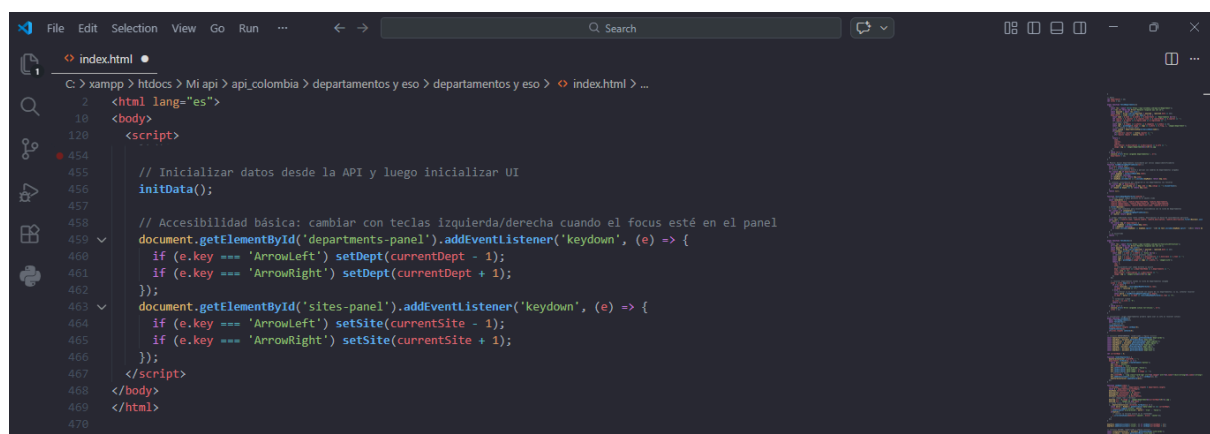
File Edit Selection View Go Run ···

Search

index.html ●

C: > xampp > htdocs > Mi api > api_colombia > departamentos y eso > departamentos y eso > <> index.html > ...

2 <html lang="es">
10 <body>
120 <script>
454
455 // Inicializar datos desde la API y luego inicializar UI
456 initData();
457
458 // Accesibilidad básica: cambiar con teclas izquierda/derecha cuando el focus esté en el panel
459 document.getElementById('departments-panel').addEventListener('keydown', (e) => {
460 if (e.key === 'ArrowLeft') setDept(currentDept - 1);
461 if (e.key === 'ArrowRight') setDept(currentDept + 1);
462 });
463 document.getElementById('sites-panel').addEventListener('keydown', (e) => {
464 if (e.key === 'ArrowLeft') setSite(currentSite - 1);
465 if (e.key === 'ArrowRight') setSite(currentSite + 1);
466 });
467 </script>
468 </body>
469 </html>
470